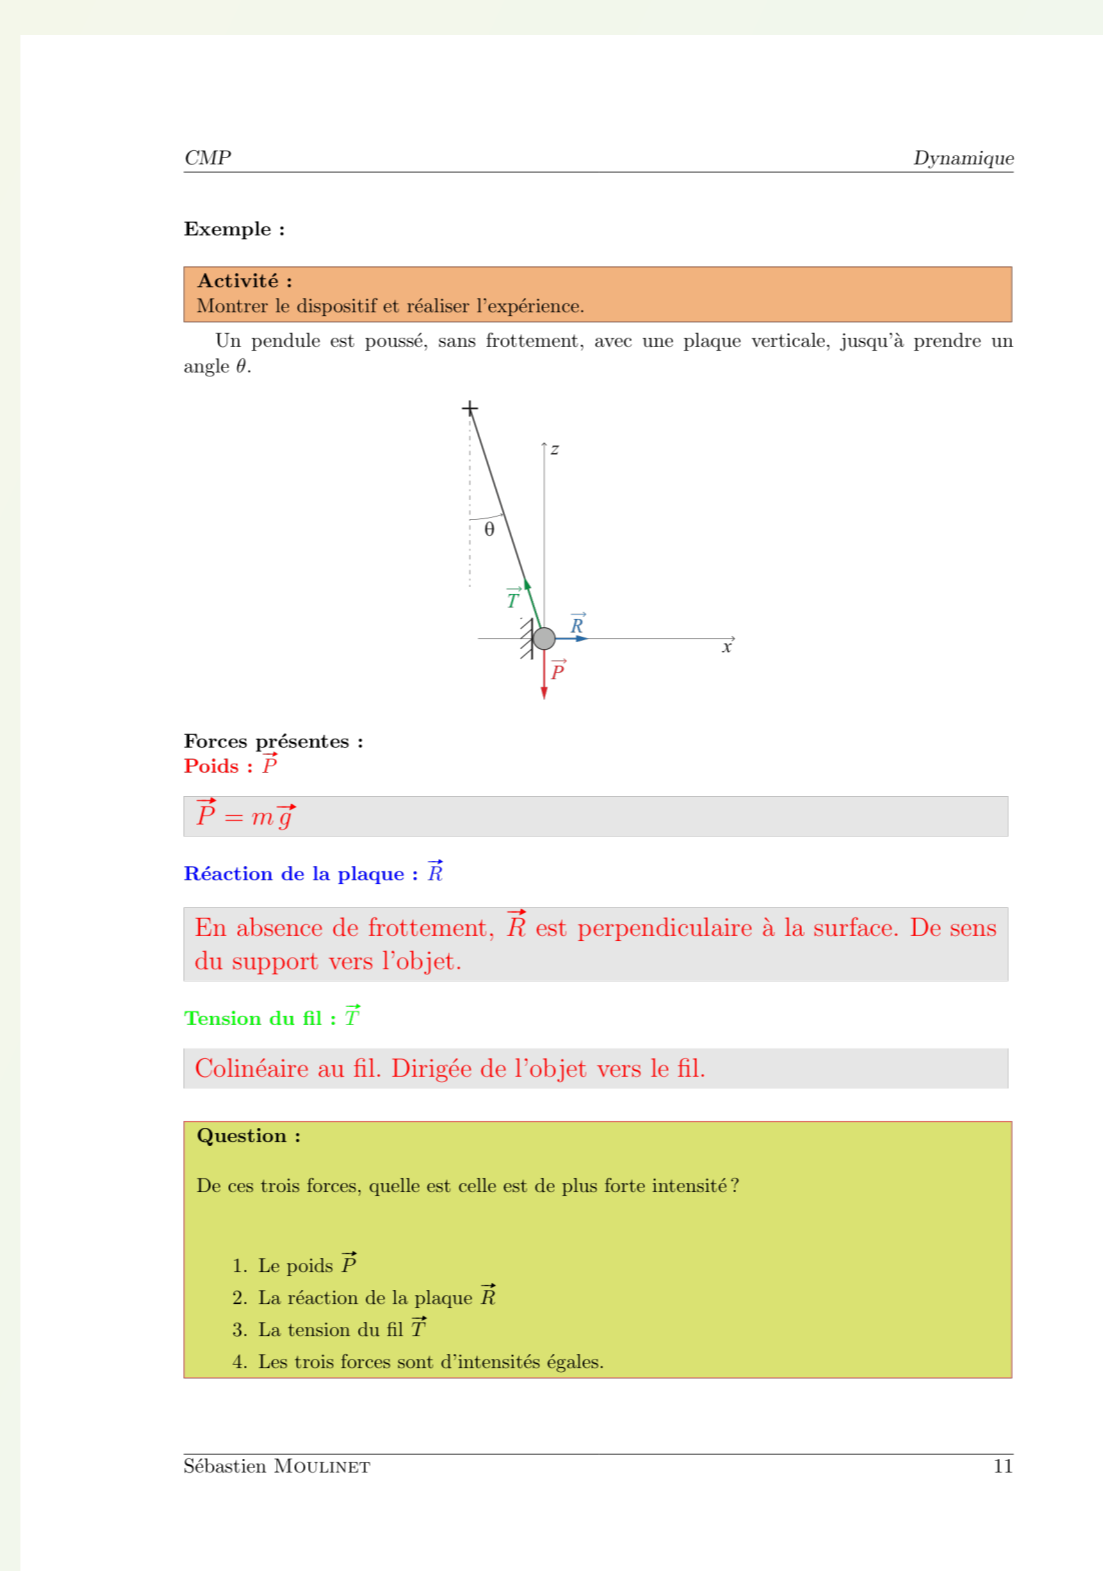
CMP Dynamique

Exemple :

Activité :
Montrer le dispositif et réaliser l'expérience.

Un pendule est poussé, sans frottement, avec une plaque verticale, jusqu'à prendre un angle $\theta$.

$z$

θ

$\vec{T}$

$\vec{R}$

$x$

$\vec{P}$

Forces présentes :
Poids : $\vec{P}$

$\vec{P} = m\vec{g}$

Réaction de la plaque : $\vec{R}$

En absence de frottement, $\vec{R}$ est perpendiculaire à la surface. De sens du support vers l'objet.

Tension du fil : $\vec{T}$

Colinéaire au fil. Dirigée de l'objet vers le fil.

Question :

De ces trois forces, quelle est celle est de plus forte intensité ?

1. Le poids $\vec{P}$
2. La réaction de la plaque $\vec{R}$
3. La tension du fil $\vec{T}$
4. Les trois forces sont d'intensités égales.

Sébastien Moulinet 11